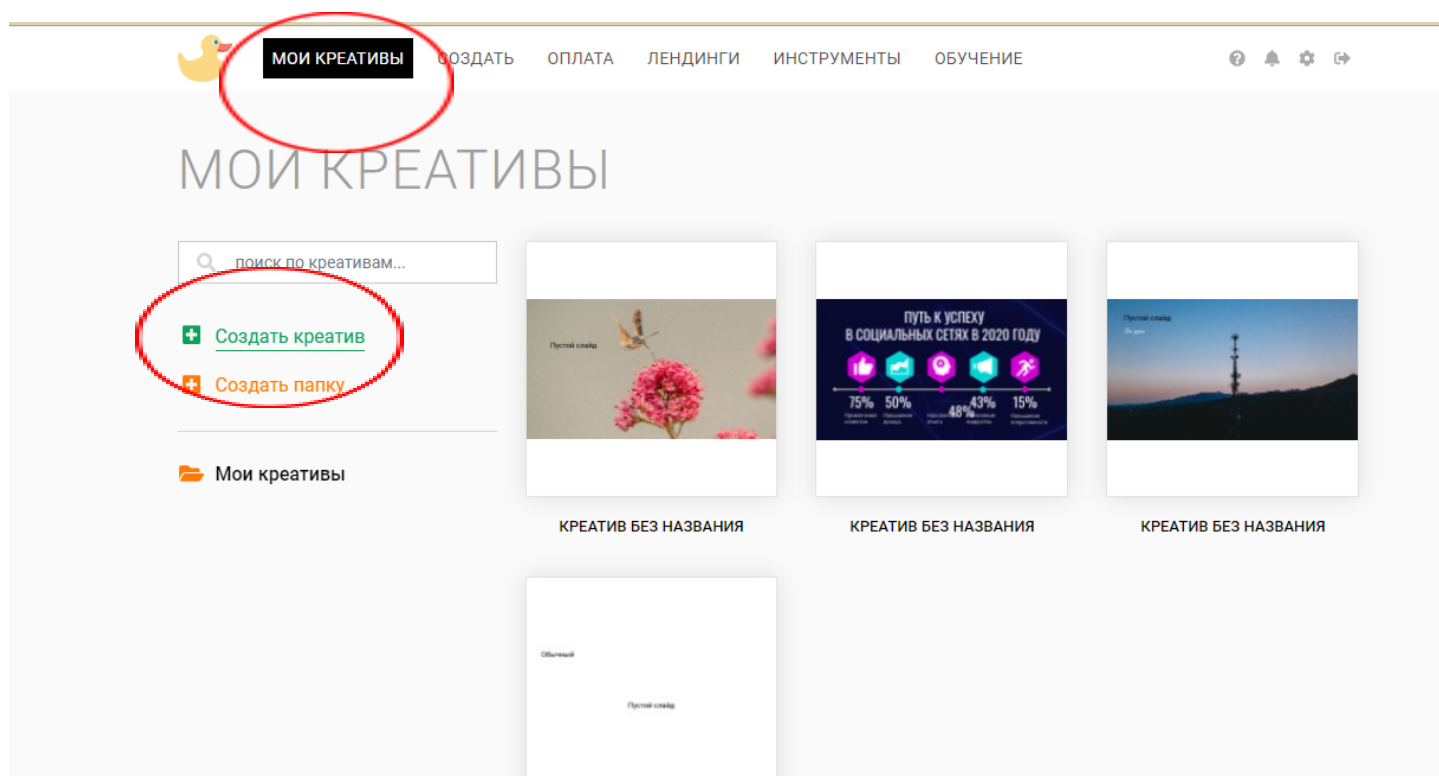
МОИ КРЕАТИВЫ СОЗДАТЬ ОПЛАТА ЛЕНДИНГИ ИНСТРУМЕНТЫ ОБУЧЕНИЕ

МОИ КРЕАТИВЫ

поиск по креативам...

Создать креатив

Создать папку

Мои креативы

Пустой слайд

КРЕАТИВ БЕЗ НАЗВАНИЯ

ПУТЬ К УСПЕХУ В СОЦИАЛЬНЫХ СЕТЯХ В 2020 ГОДУ

75% 50% 48% 43% 15%

КРЕАТИВ БЕЗ НАЗВАНИЯ

Пустой слайд

КРЕАТИВ БЕЗ НАЗВАНИЯ

Обычный

Пустой слайд